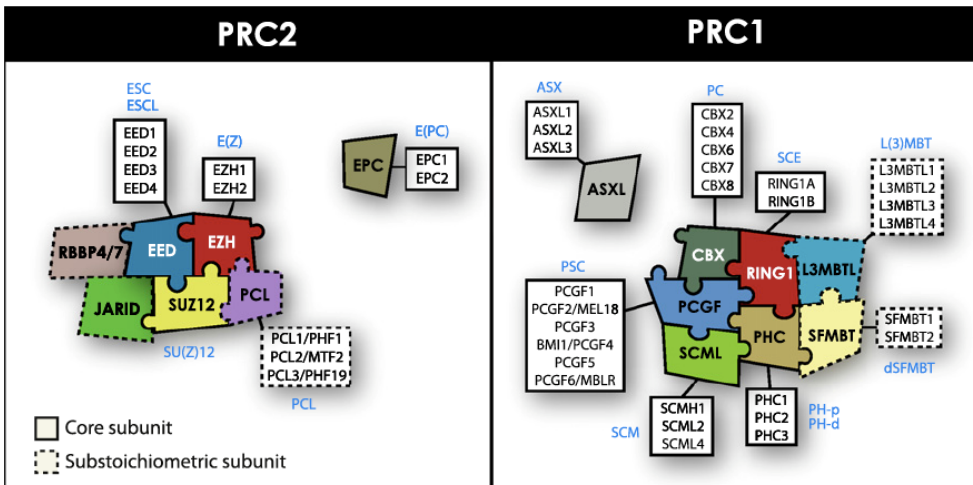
PRC2

ESC
ESCL

EED1
EED2
EED3
EED4

E(Z)

EZH1
EZH2

E(PC)

EPC

EPC1
EPC2

RBBP4/7

EED

EZH

JARID

SUZ12

PCL

SU(Z)12

PCL1/PHF1
PCL2/MTF2
PCL3/PHF19

PCL

Core subunit

Substoichiometric subunit

PRC1

ASX

ASXL1
ASXL2
ASXL3

ASXL

PC

CBX2
CBX4
CBX6
CBX7
CBX8

SCE

RING1A
RING1B

L(3)MBT

L3MBTL1
L3MBTL2
L3MBTL3
L3MBTL4

PSC

PCGF1
PCGF2/MEL18
PCGF3
BMI1/PCGF4
PCGF5
PCGF6/MBLR

CBX

RING1

L3MBTL

PCGF

PHC

SFMBT

SCML

SFMBT1
SFMBT2

dSFMBT

SCM

SCMH1
SCML2
SCML4

PHC1
PHC2
PHC3

PH-p
PH-d